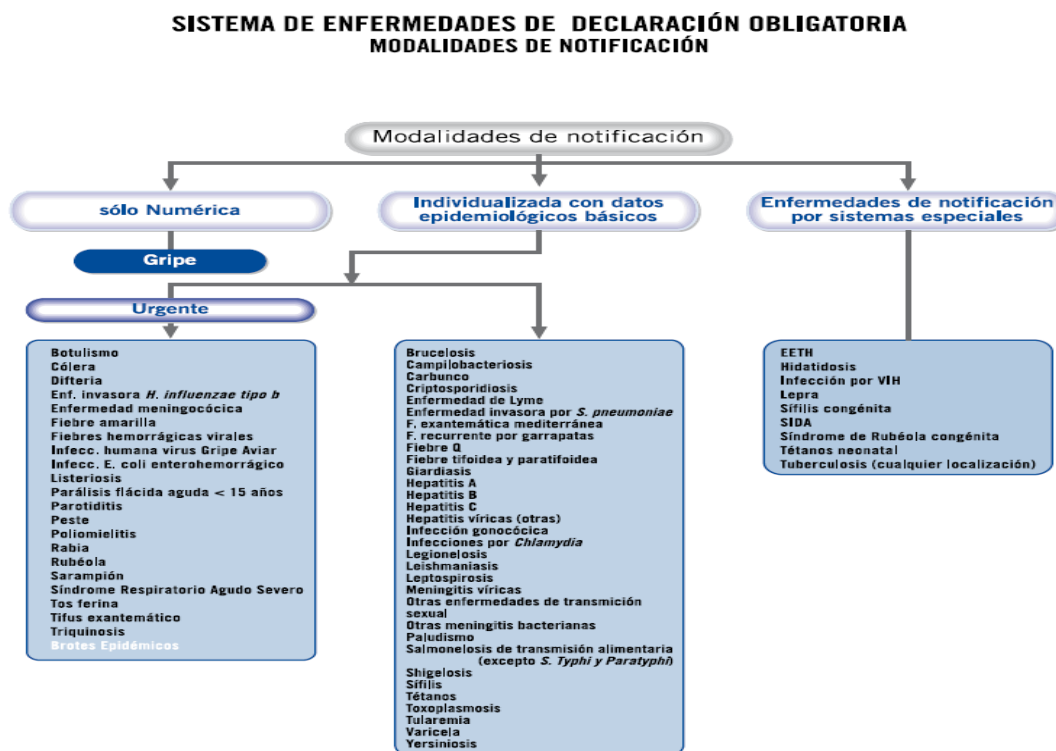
SISTEMA DE ENFERMEDADES DE DECLARACIÓN OBLIGATORIA
MODALIDADES DE NOTIFICACIÓN

Modalidades de notificación

sólo Numérica

Individualizada con datos epidemiológicos básicos

Enfermedades de notificación por sistemas especiales

Gripe

Urgente

Botulismo
Cólera
Difteria
Enf. invasora *H. influenzae tipo b*
Enfermedad meningocócica
Fiebre amarilla
Fiebres hemorrágicas virales
Infecc. humana virus Gripe Aviar
Infecc. E. coli enterohemorrágico
Listeriosis
Parálisis flácida aguda < 15 años
Parotiditis
Peste
Poliomielitis
Rabia
Rubéola
Sarampión
Síndrome Respiratorio Agudo Severo
Tos ferina
Tifus exantemático
Triquinosis
Brotes Epidémicos

Brucelosis
Campilobacteriosis
Carbunco
Criptosporidiosis
Enfermedad de Lyme
Enfermedad invasora por *S. pneumoniae*
F. exantemática mediterránea
F. recurrente por garrapatas
Fiebre Q
Fiebre tifoidea y paratifoidea
Giardiasis
Hepatitis A
Hepatitis B
Hepatitis C
Hepatitis víricas (otras)
Infección gonocócica
Infecciones por *Chlamydia*
Legionelosis
Leishmaniasis
Leptospirosis
Meningitis víricas
Otras enfermedades de transmición sexual
Otras meningitis bacterianas
Paludismo
Salmonelosis de transmisión alimentaria (excepto *S. Typhi y Paratyphi*)
Shigelosis
Sífilis
Tétanos
Toxoplasmosis
Tularemia
Varicela
Yersiniosis

EETH
Hidatidosis
Infección por VIH
Lepra
Sífilis congénita
SIDA
Síndrome de Rubéola congénita
Tétanos neonatal
Tuberculosis (cualquier localización)